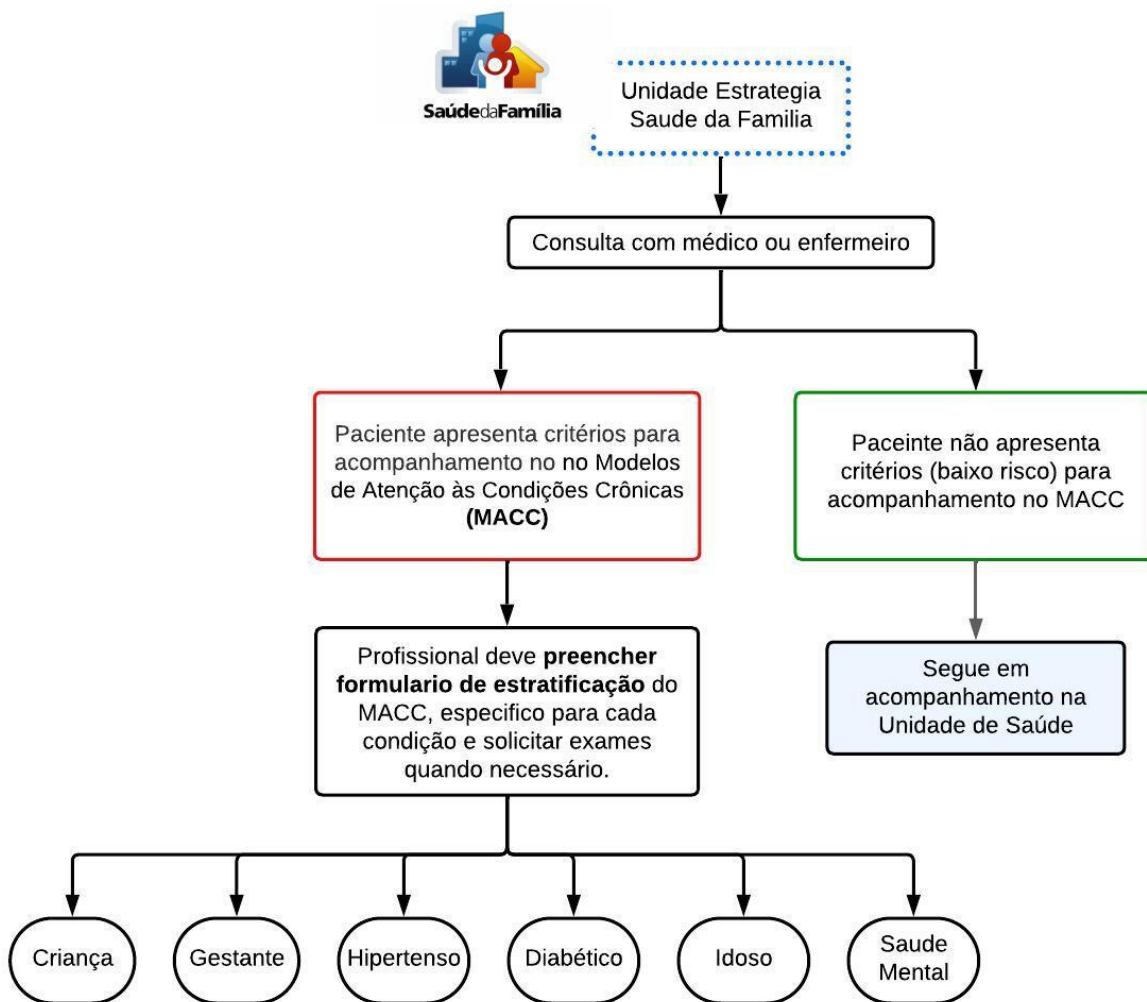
SaúdedaFamília

Unidade Estrategia Saude da Familia

Consulta com médico ou enfermeiro

Paciente apresenta critérios para acompanhamento no no Modelos de Atenção às Condições Crônicas **(MACC)**

Paceinte não apresenta critérios (baixo risco) para acompanhamento no MACC

Profissional deve **preencher formulario de estratificação** do MACC, especifico para cada condição e solicitar exames quando necessário.

Segue em acompanhamento na Unidade de Saúde

Criança

Gestante

Hipertenso

Diabético

Idoso

Saude Mental